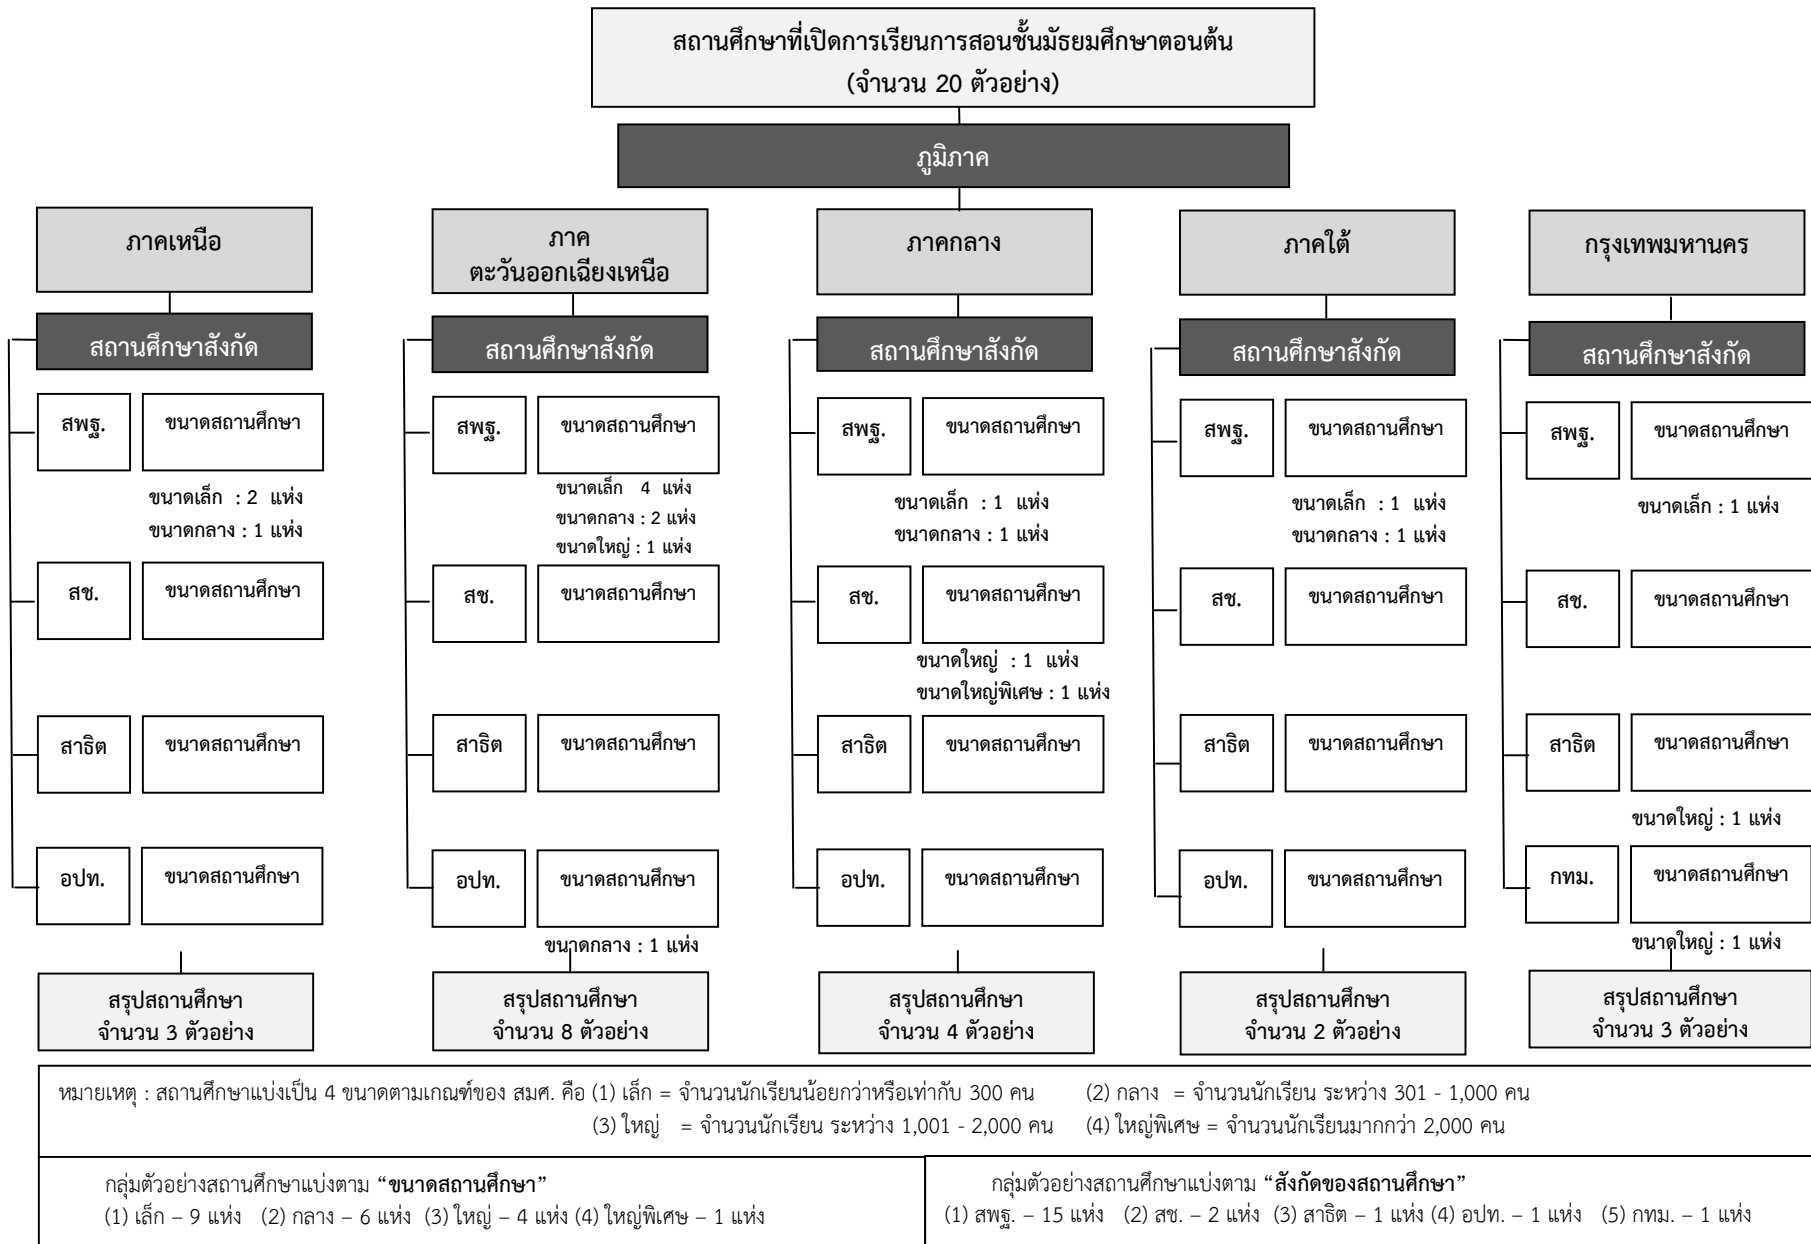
สถานศึกษาที่เปิดการเรียนการสอนชั้นมัธยมศึกษาตอนต้น
(จำนวน 20 ตัวอย่าง)

ภูมิภาค

ภาคเหนือ

สถานศึกษาสังกัด

สพฐ. ขนาดสถานศึกษา
ขนาดเล็ก : 2 แห่ง
ขนาดกลาง : 1 แห่ง

สช. ขนาดสถานศึกษา

สาธิต ขนาดสถานศึกษา

อปท. ขนาดสถานศึกษา

สรุปสถานศึกษา
จำนวน 3 ตัวอย่าง

ภาค
ตะวันออกเฉียงเหนือ

สถานศึกษาสังกัด

สพฐ. ขนาดสถานศึกษา
ขนาดเล็ก 4 แห่ง
ขนาดกลาง : 2 แห่ง
ขนาดใหญ่ : 1 แห่ง

สช. ขนาดสถานศึกษา

สาธิต ขนาดสถานศึกษา

อปท. ขนาดสถานศึกษา
ขนาดกลาง : 1 แห่ง

สรุปสถานศึกษา
จำนวน 8 ตัวอย่าง

ภาคกลาง

สถานศึกษาสังกัด

สพฐ. ขนาดสถานศึกษา
ขนาดเล็ก : 1 แห่ง
ขนาดกลาง : 1 แห่ง

สช. ขนาดสถานศึกษา
ขนาดใหญ่ : 1 แห่ง
ขนาดใหญ่พิเศษ : 1 แห่ง

สาธิต ขนาดสถานศึกษา

อปท. ขนาดสถานศึกษา

สรุปสถานศึกษา
จำนวน 4 ตัวอย่าง

ภาคใต้

สถานศึกษาสังกัด

สพฐ. ขนาดสถานศึกษา
ขนาดเล็ก : 1 แห่ง
ขนาดกลาง : 1 แห่ง

สช. ขนาดสถานศึกษา

สาธิต ขนาดสถานศึกษา

อปท. ขนาดสถานศึกษา

สรุปสถานศึกษา
จำนวน 2 ตัวอย่าง

กรุงเทพมหานคร

สถานศึกษาสังกัด

สพฐ. ขนาดสถานศึกษา
ขนาดเล็ก : 1 แห่ง

สช. ขนาดสถานศึกษา

สาธิต ขนาดสถานศึกษา
ขนาดใหญ่ : 1 แห่ง

กทม. ขนาดสถานศึกษา
ขนาดใหญ่ : 1 แห่ง

สรุปสถานศึกษา
จำนวน 3 ตัวอย่าง

หมายเหตุ : สถานศึกษาแบ่งเป็น 4 ขนาดตามเกณฑ์ของ สมศ. คือ (1) เล็ก = จำนวนนักเรียนน้อยกว่าหรือเท่ากับ 300 คน (2) กลาง = จำนวนนักเรียน ระหว่าง 301 - 1,000 คน (3) ใหญ่ = จำนวนนักเรียน ระหว่าง 1,001 - 2,000 คน (4) ใหญ่พิเศษ = จำนวนนักเรียนมากกว่า 2,000 คน

กลุ่มตัวอย่างสถานศึกษาแบ่งตาม "ขนาดสถานศึกษา"
(1) เล็ก – 9 แห่ง (2) กลาง – 6 แห่ง (3) ใหญ่ – 4 แห่ง (4) ใหญ่พิเศษ – 1 แห่ง

กลุ่มตัวอย่างสถานศึกษาแบ่งตาม "สังกัดของสถานศึกษา"
(1) สพฐ. – 15 แห่ง (2) สช. – 2 แห่ง (3) สาธิต – 1 แห่ง (4) อปท. – 1 แห่ง (5) กทม. – 1 แห่ง